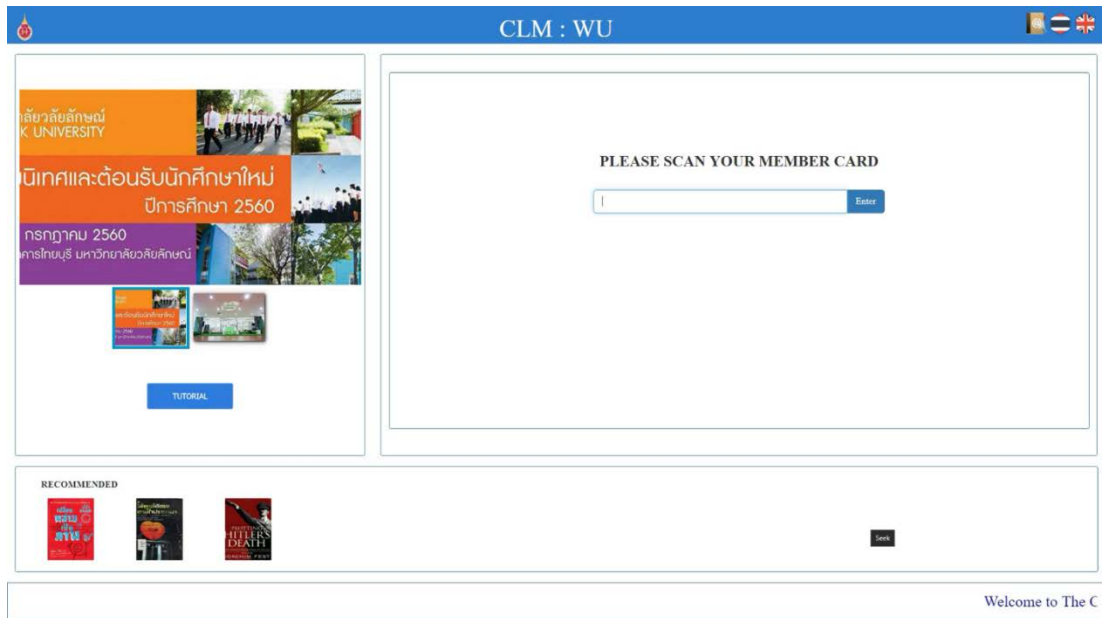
CLM : WU

าลัยวลัยลักษณ์
K UNIVERSITY
ปนิเทศและต้อนรับนักศึกษาใหม่
ปีการศึกษา 2560
กรกฎาคม 2560
คารไทยบุรี มหาวิทยาลัยวลัยลักษณ์

TUTORIAL

PLEASE SCAN YOUR MEMBER CARD

Enter

RECOMMENDED

HITLER'S DEATH

Seek

Welcome to The C